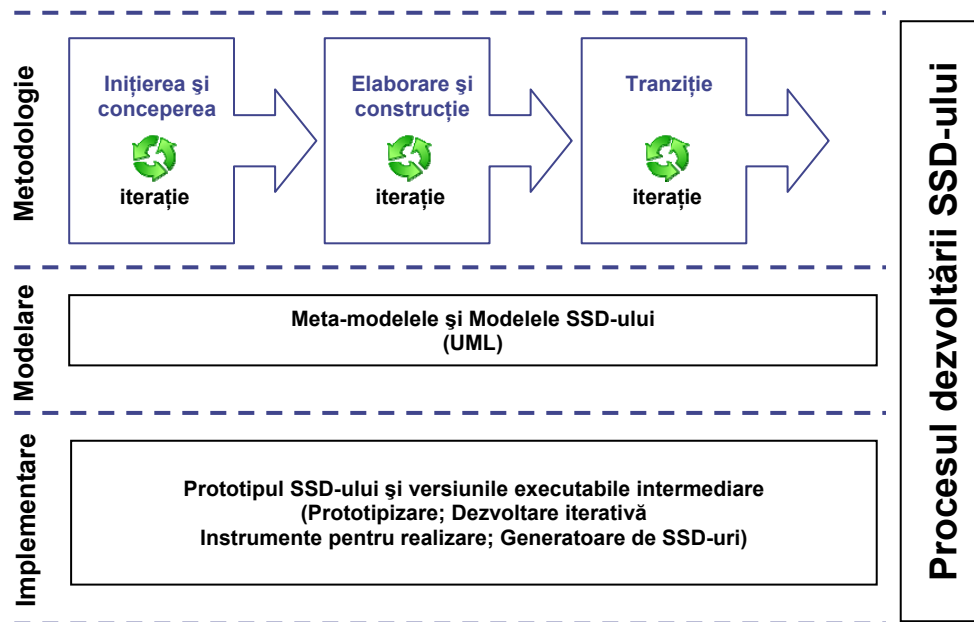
Metodologie

Inițierea şi conceperea

iterație

Elaborare şi construcție

iterație

Tranziție

iterație

Modelare

Meta-modelele şi Modelele SSD-ului
(UML)

Implementare

Prototipul SSD-ului şi versiunile executabile intermediare
(Prototipizare; Dezvoltare iterativă
Instrumente pentru realizare; Generatoare de SSD-uri)

Procesul dezvoltării SSD-ului